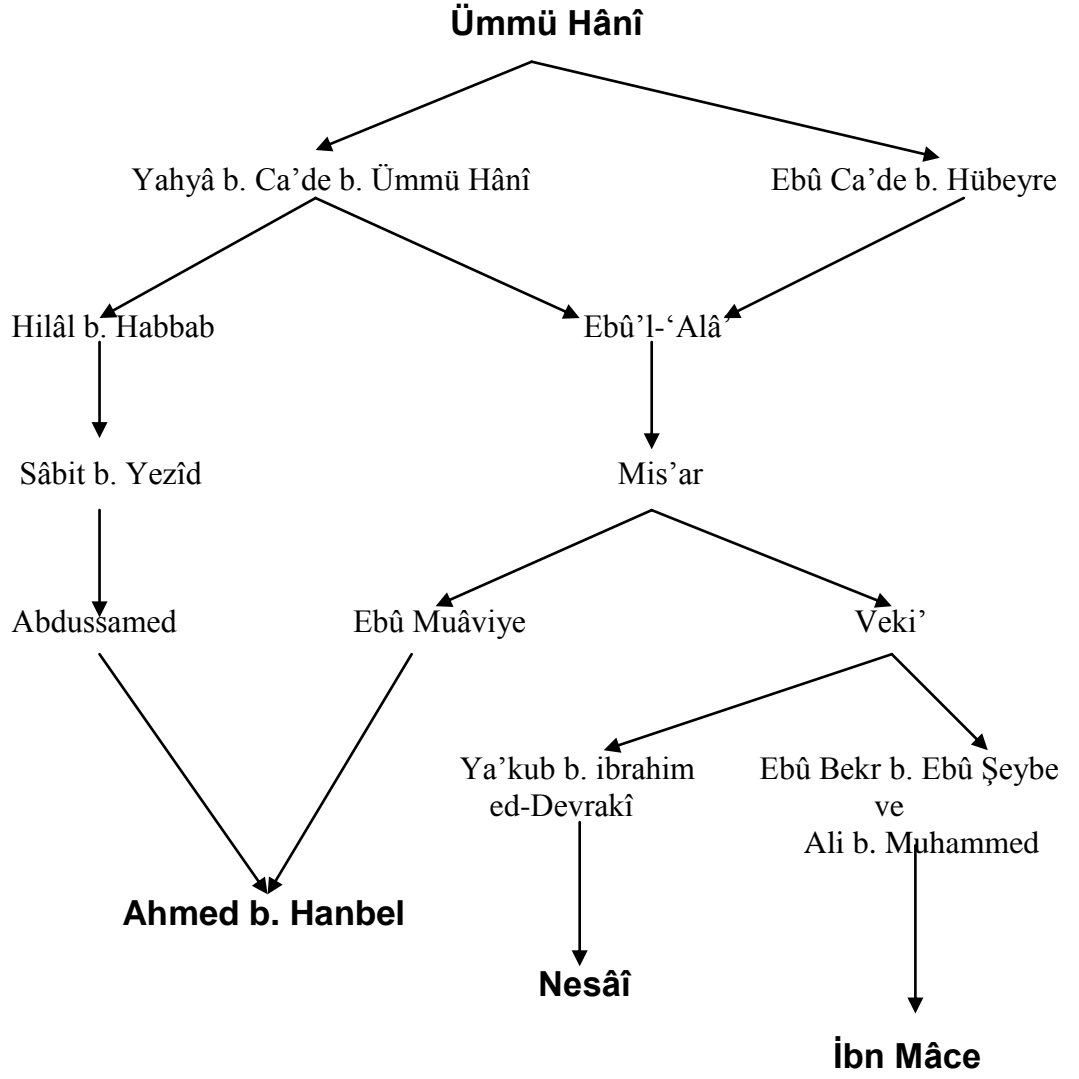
Ümmü Hânî

Yahyâ b. Ca'de b. Ümmü Hânî

Ebû Ca'de b. Hübeyre

Hilâl b. Habbab

Ebû'l-'Alâ'

Sâbit b. Yezîd

Mis'ar

Abdussamed

Ebû Muâviye

Veki'

Ya'kub b. ibrahim ed-Devrakî

Ebû Bekr b. Ebû Şeybe ve Ali b. Muhammed

Ahmed b. Hanbel

Nesâî

İbn Mâce